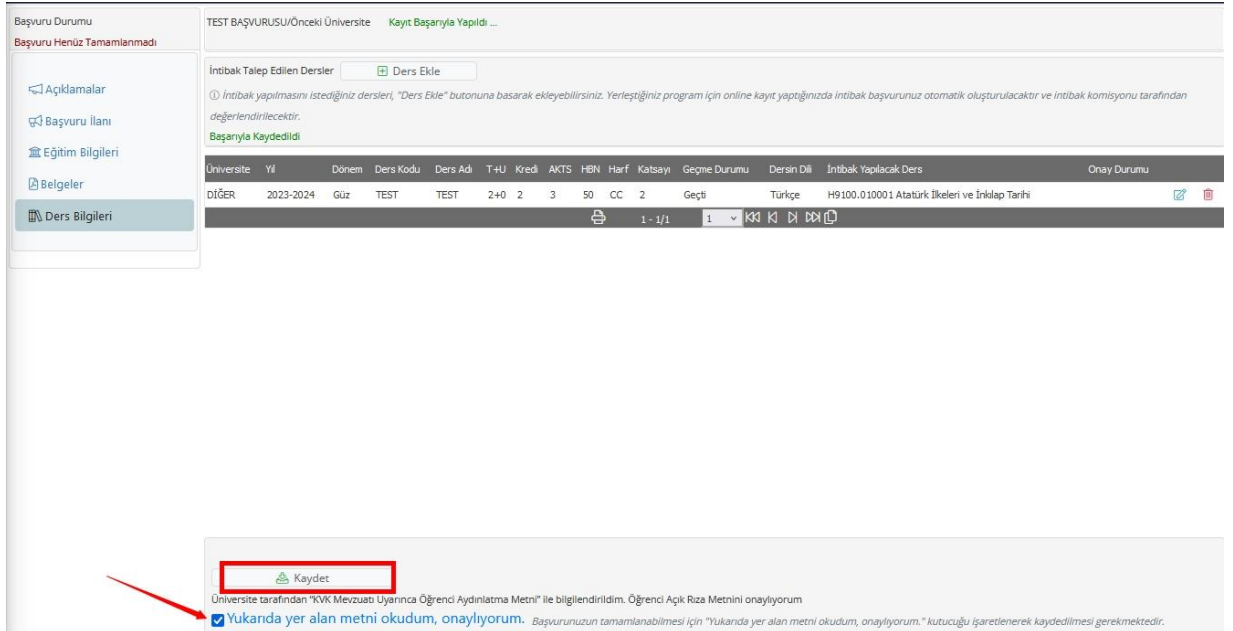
Başvuru Durumu
Başvuru Henüz Tamamlanmadı

Açıklamalar
Başvuru İlanı
Eğitim Bilgileri
Belgeler
Ders Bilgileri

TEST BAŞVURUSU/Önceki Üniversite   Kayıt Başarıyla Yapıldı ...

İntibak Talep Edilen Dersler   Ders Ekle

ⓘ İntibak yapılmasını istediğiniz dersleri, "Ders Ekle" butonuna basarak ekleyebilirsiniz. Yerleştiğiniz program için online kayıt yaptığınızda intibak başvurunuz otomatik oluşturulacaktır ve intibak komisyonu tarafından değerlendirilecektir.

Başarıyla Kaydedildi

| Üniversite | Yıl | Dönem | Ders Kodu | Ders Adı | T+U | Kredi | AKTS | HBN | Harf | Katsayı | Geçme Durumu | Dersin Dili | İntibak Yapılacak Ders | Onay Durumu |
|---|---|---|---|---|---|---|---|---|---|---|---|---|---|---|
| DİĞER | 2023-2024 | Güz | TEST | TEST | 2+0 | 2 | 3 | 50 | CC | 2 | Geçti | Türkçe | H9100.010001 Atatürk İlkeleri ve İnkılap Tarihi | |

1 - 1/1   1

Kaydet

Üniversite tarafından "KVK Mevzuatı Uyarınca Öğrenci Aydınlatma Metni" ile bilgilendirildim. Öğrenci Açık Rıza Metnini onaylıyorum

Yukarıda yer alan metni okudum, onaylıyorum. Başvurunuzun tamamlanabilmesi için "Yukarıda yer alan metni okudum, onaylıyorum." kutucuğu işaretlenerek kaydedilmesi gerekmektedir.